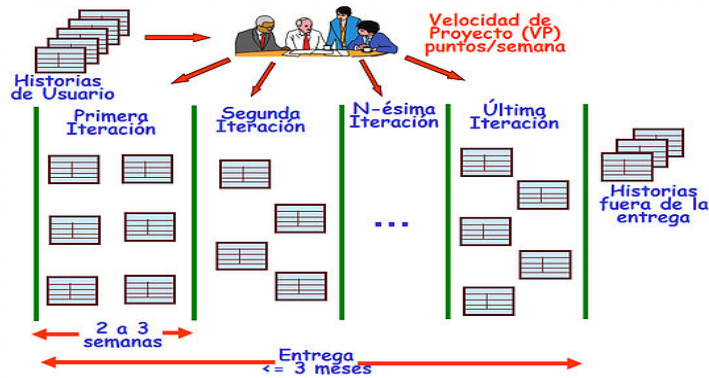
Velocidad de Proyecto (VP) puntos/semana

Historias de Usuario

Primera Iteración

Segunda Iteración

N-ésima Iteración

...

Última Iteración

Historias fuera de la entrega

2 a 3 semanas

Entrega <= 3 meses